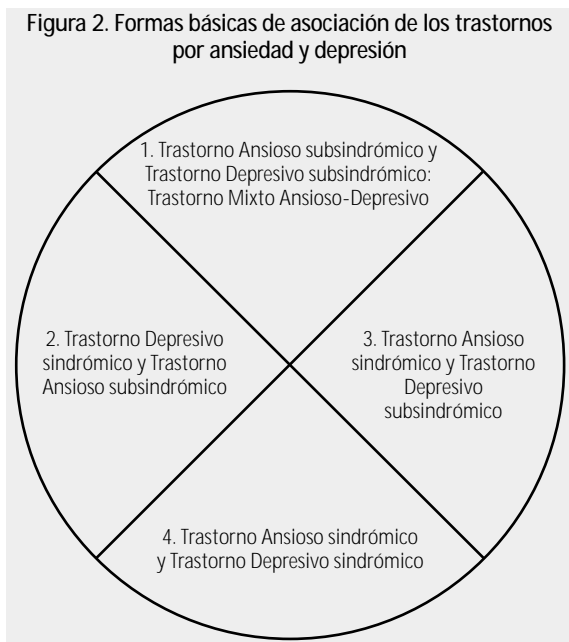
Figura 2. Formas básicas de asociación de los trastornos por ansiedad y depresión

1. Trastorno Ansioso subsindrómico y Trastorno Depresivo subsindrómico: Trastorno Mixto Ansioso-Depresivo

2. Trastorno Depresivo sindrómico y Trastorno Ansioso subsindrómico

3. Trastorno Ansioso sindrómico y Trastorno Depresivo subsindrómico

4. Trastorno Ansioso sindrómico y Trastorno Depresivo sindrómico